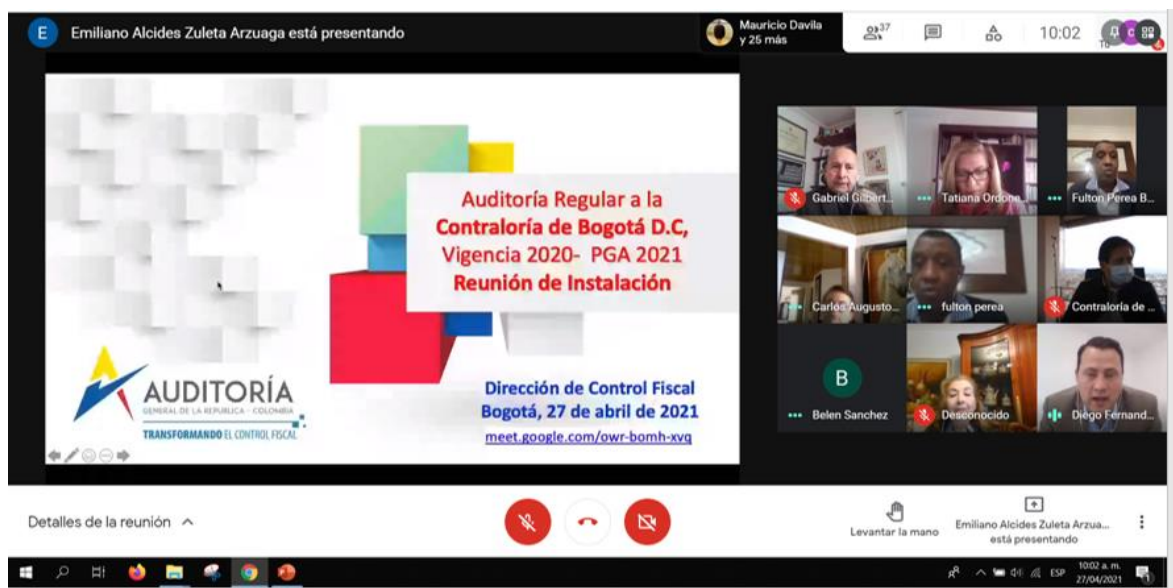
E Emiliano Alcides Zuleta Arzuaga está presentando

Mauricio Davila y 25 más

37

10:02

Auditoría Regular a la Contraloría de Bogotá D.C, Vigencia 2020- PGA 2021 Reunión de Instalación

AUDITORÍA
GENERAL DE LA REPUBLICA · COLOMBIA
TRANSFORMANDO EL CONTROL FISCAL

Dirección de Control Fiscal
Bogotá, 27 de abril de 2021
meet.google.com/owr-bomh-xvq

Gabriel Gilbert...
Tatiana Ordoñ...
Fulton Perea B...
Carlos Augusto...
fulton perea
Contraloría de ...
B
Belen Sanchez
Desconocido
Diego Fernand...

Detalles de la reunión

Levantar la mano

Emiliano Alcides Zuleta Arzua... está presentando

ESP
10:02 a. m.
27/04/2021